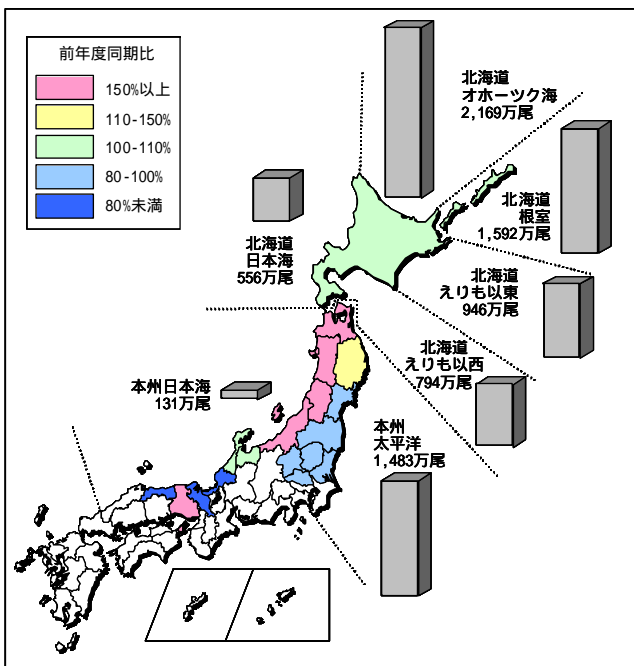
前年度同期比

150%以上

110-150%

100-110%

80-100%

80%未満

北海道
オホーツク海
2,169万尾

北海道
根室
1,592万尾

北海道
日本海
556万尾

北海道
えりも以東
946万尾

北海道
えりも以西
794万尾

本州日本海
131万尾

本州
太平洋
1,483万尾